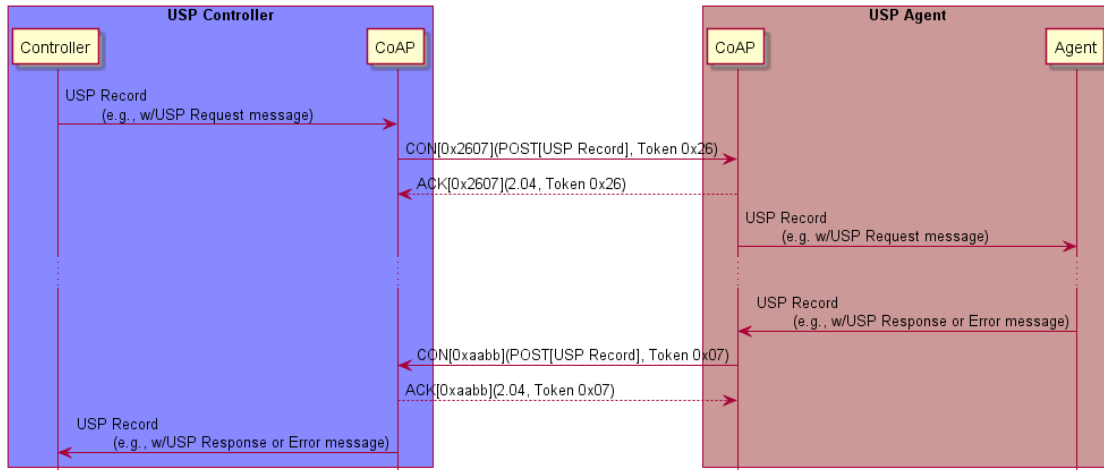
USP Controller

Controller

CoAP

USP Agent

CoAP

Agent

USP Record
(e.g., w/USP Request message)

CON[0x2607](POST[USP Record], Token 0x26)

ACK[0x2607](2.04, Token 0x26)

USP Record
(e.g. w/USP Request message)

USP Record
(e.g., w/USP Response or Error message)

CON[0xaabb](POST[USP Record], Token 0x07)

ACK[0xaabb](2.04, Token 0x07)

USP Record
(e.g., w/USP Response or Error message)